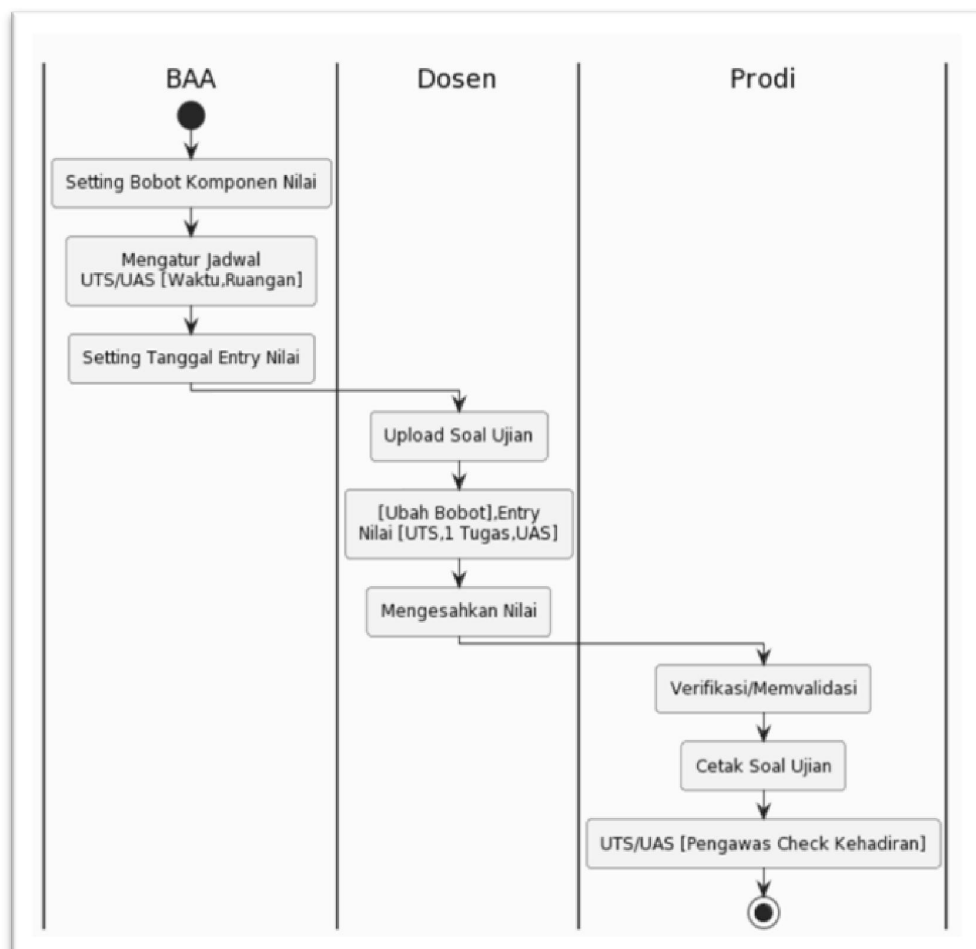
BAA

Dosen

Prodi

Setting Bobot Komponen Nilai

Mengatur Jadwal UTS/UAS [Waktu,Ruangan]

Setting Tanggal Entry Nilai

Upload Soal Ujian

[Ubah Bobot],Entry Nilai [UTS,1 Tugas,UAS]

Mengesahkan Nilai

Verifikasi/Memvalidasi

Cetak Soal Ujian

UTS/UAS [Pengawas Check Kehadiran]